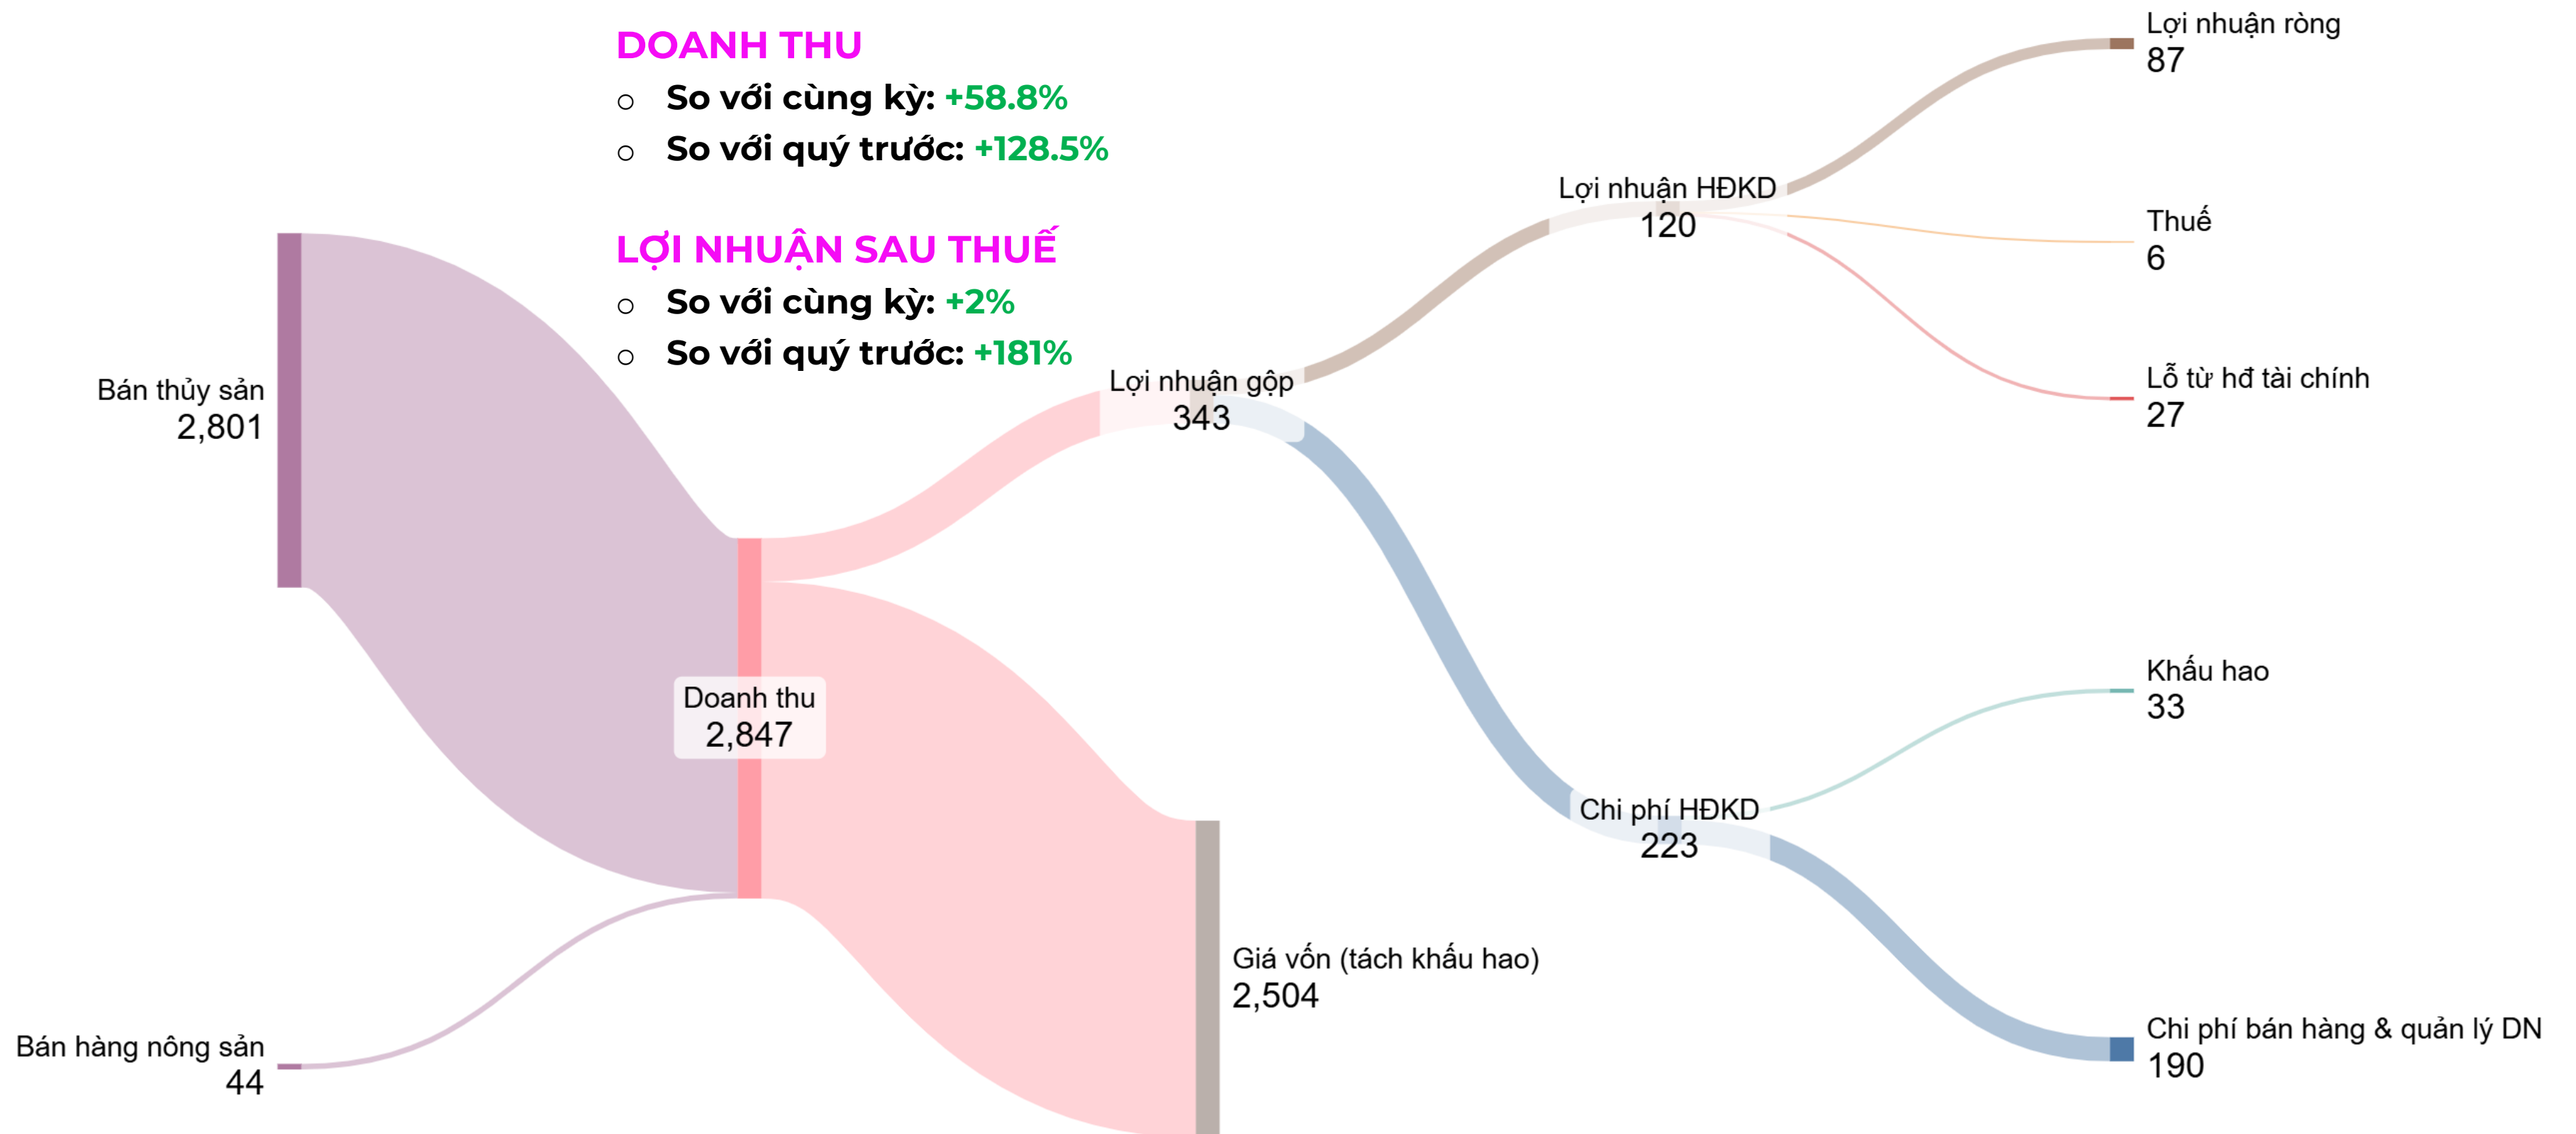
DOANH THU
○ So với cùng kỳ: +58.8%
○ So với quý trước: +128.5%

LỢI NHUẬN SAU THUẾ
○ So với cùng kỳ: +2%
○ So với quý trước: +181%

Bán thủy sản
2,801

Bán hàng nông sản
44

Doanh thu
2,847

Lợi nhuận gộp
343

Giá vốn (tách khấu hao)
2,504

Lợi nhuận HĐKD
120

Chi phí HĐKD
223

Lợi nhuận ròng
87

Thuế
6

Lỗ từ hđ tài chính
27

Khấu hao
33

Chi phí bán hàng & quản lý DN
190